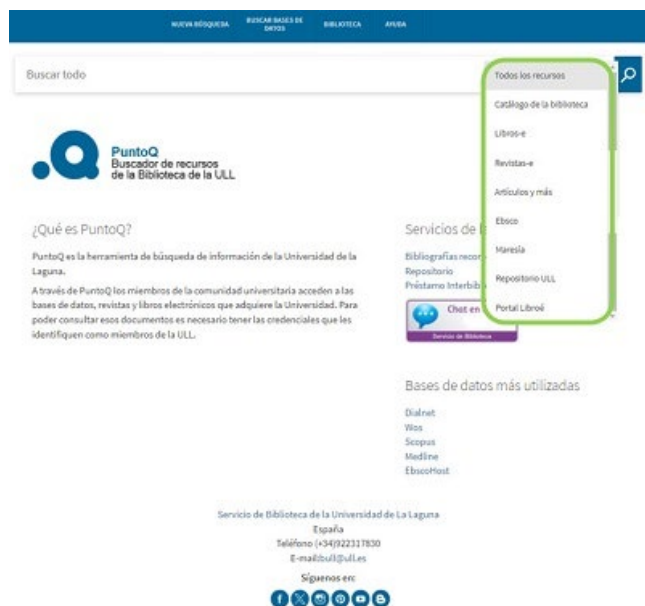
NUEVA BÚSQUEDA BUSCAR BASES DE DATOS BIBLIOTECA AYUDA

Buscar todo

Todos los recursos
Catálogo de la biblioteca
Libros-e
Revistas-e
Artículos y más
Ebsco
Maresía
Repositorio ULL
Portal Libroé

PuntoQ
Buscador de recursos
de la Biblioteca de la ULL

¿Qué es PuntoQ?

PuntoQ es la herramienta de búsqueda de información de la Universidad de la Laguna.

A través de PuntoQ los miembros de la comunidad universitaria acceden a las bases de datos, revistas y libros electrónicos que adquiere la Universidad. Para poder consultar esos documentos es necesario tener las credenciales que les identifiquen como miembros de la ULL.

Servicios de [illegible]

Bibliografías recor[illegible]
Repositorio
Préstamo Interbib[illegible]

Chat en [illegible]
Servicio de Biblioteca

Bases de datos más utilizadas

Dialnet
Wos
Scopus
Medline
EbscoHost

Servicio de Biblioteca de la Universidad de La Laguna
España
Teléfono (+34)922317830
E-mail:bull@ull.es

Síguenos en: